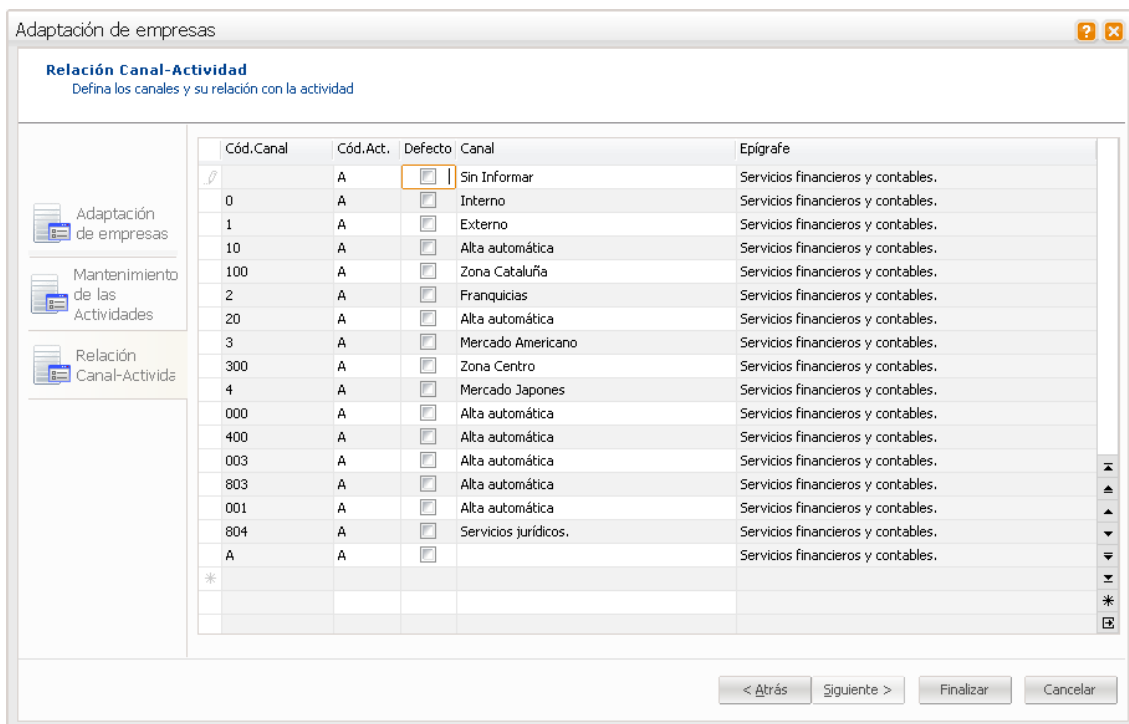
Adaptación de empresas

Relación Canal-Actividad
Defina los canales y su relación con la actividad

Adaptación de empresas

Mantenimiento de las Actividades

Relación Canal-Activida

| Cód.Canal | Cód.Act. | Defecto | Canal | Epígrafe |
|---|---|---|---|---|
|  | A |  | Sin Informar | Servicios financieros y contables. |
| 0 | A |  | Interno | Servicios financieros y contables. |
| 1 | A |  | Externo | Servicios financieros y contables. |
| 10 | A |  | Alta automática | Servicios financieros y contables. |
| 100 | A |  | Zona Cataluña | Servicios financieros y contables. |
| 2 | A |  | Franquicias | Servicios financieros y contables. |
| 20 | A |  | Alta automática | Servicios financieros y contables. |
| 3 | A |  | Mercado Americano | Servicios financieros y contables. |
| 300 | A |  | Zona Centro | Servicios financieros y contables. |
| 4 | A |  | Mercado Japones | Servicios financieros y contables. |
| 000 | A |  | Alta automática | Servicios financieros y contables. |
| 400 | A |  | Alta automática | Servicios financieros y contables. |
| 003 | A |  | Alta automática | Servicios financieros y contables. |
| 803 | A |  | Alta automática | Servicios financieros y contables. |
| 001 | A |  | Alta automática | Servicios financieros y contables. |
| 804 | A |  | Servicios jurídicos. | Servicios financieros y contables. |
| A | A |  |  | Servicios financieros y contables. |

< Atrás   Siguiente >   Finalizar   Cancelar